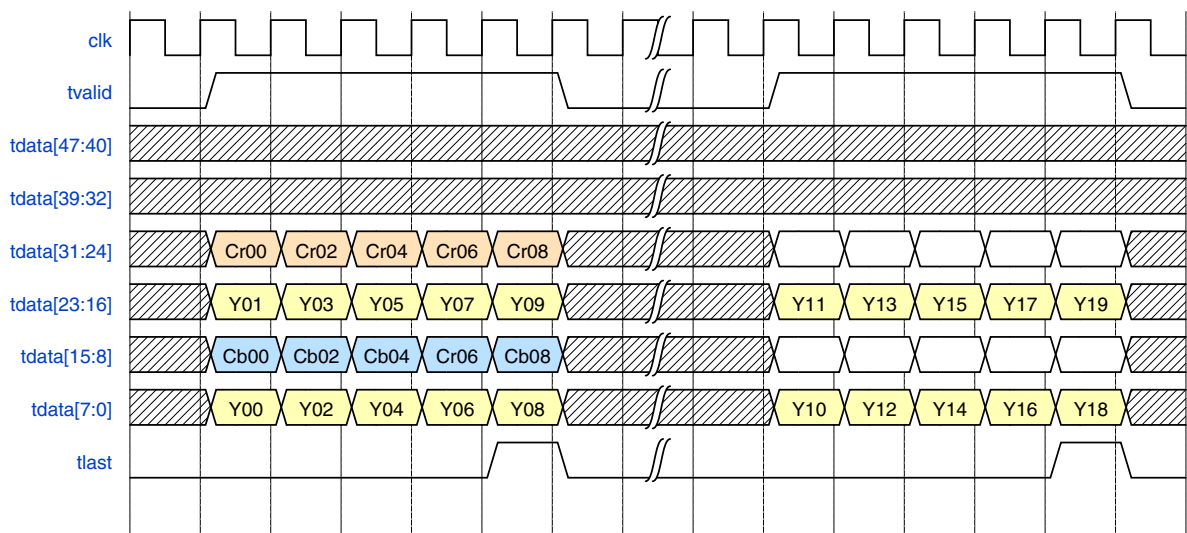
clk
tvalid
tdata[47:40]
tdata[39:32]
tdata[31:24]
Cr00 Cr02 Cr04 Cr06 Cr08
tdata[23:16]
Y01 Y03 Y05 Y07 Y09 Y11 Y13 Y15 Y17 Y19
tdata[15:8]
Cb00 Cb02 Cb04 Cr06 Cb08
tdata[7:0]
Y00 Y02 Y04 Y06 Y08 Y10 Y12 Y14 Y16 Y18
tlast